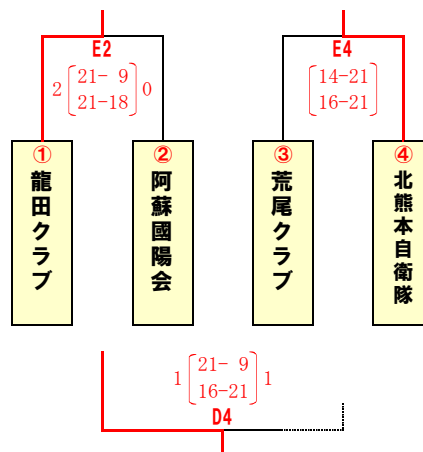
E2

2 $\left[\begin{matrix}21-9\\21-18\end{matrix}\right]$ 0

E4

$\left[\begin{matrix}14-21\\16-21\end{matrix}\right]$

① 龍田クラブ

② 阿蘇國陽会

③ 荒尾クラブ

④ 北熊本自衛隊

1 $\left[\begin{matrix}21-9\\16-21\end{matrix}\right]$ 1

D4